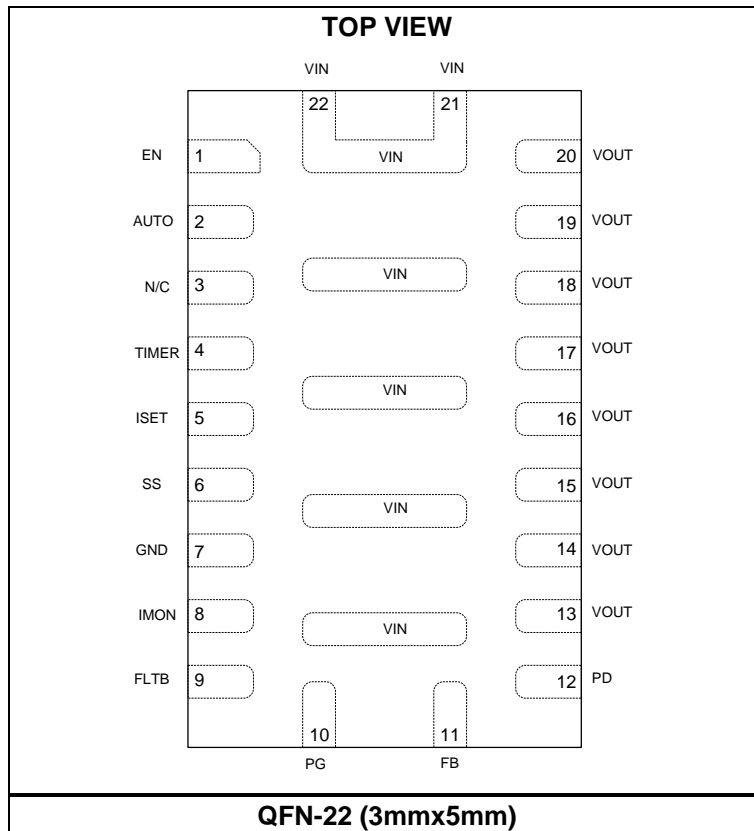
TOP VIEW

VIN VIN

22 21

VIN

EN 1

20 VOUT

AUTO 2

19 VOUT

N/C 3

VIN

18 VOUT

TIMER 4

17 VOUT

VIN

ISET 5

16 VOUT

SS 6

15 VOUT

VIN

GND 7

14 VOUT

IMON 8

13 VOUT

VIN

FLTB 9

12 PD

10 11

PG FB

QFN-22 (3mmx5mm)